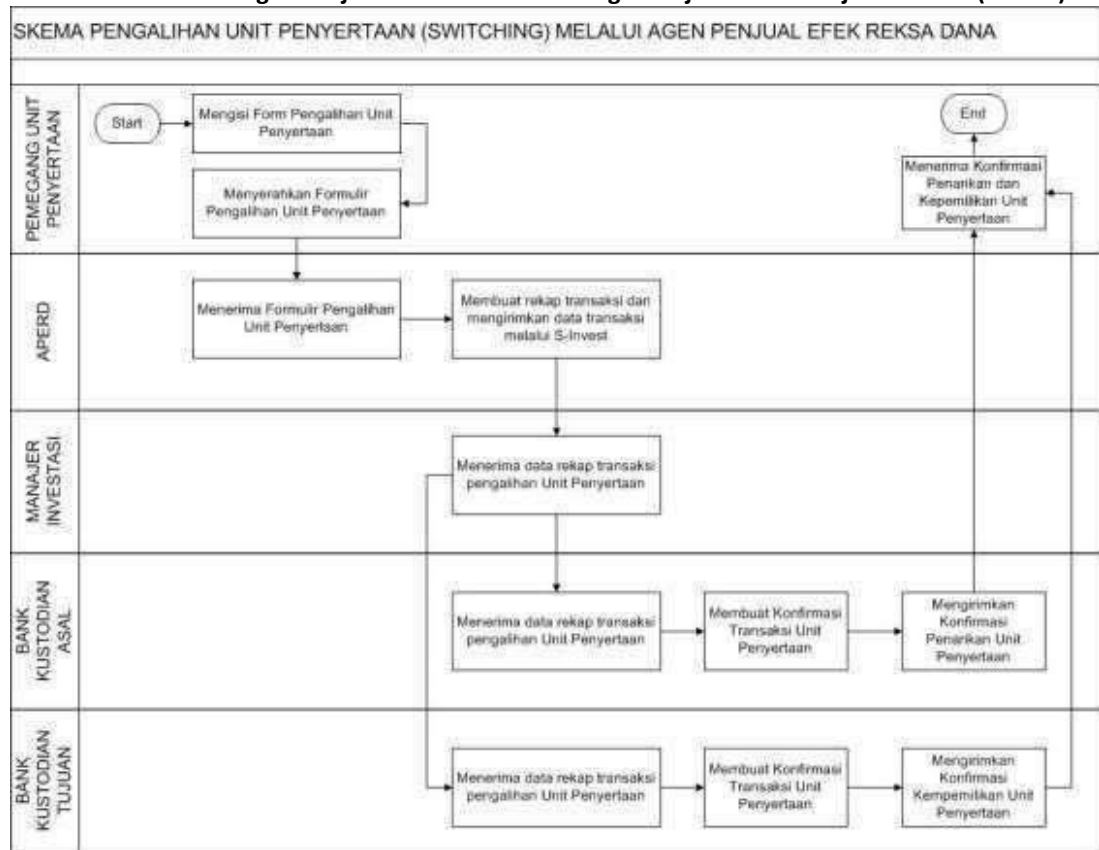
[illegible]

SKEMA PENGALIHAN UNIT PENYERTAAN (SWITCHING) MELALUI AGEN PENJUAL EFEK REKSA DANA

PEMEGANG UNIT PENYERTAAN

Start

Mengisi Form Pengalihan Unit Penyertaan

Menyerahkan Formulir Pengalihan Unit Penyertaan

End

Menerima Konfirmasi Penarikan dan Kepemilikan Unit Penyertaan

APERD

Menerima Formulir Pengalihan Unit Penyertaan

Membuat rekap transaksi dan mengirimkan data transaksi melalui S-Invest

MANAJER INVESTASI

Menerima data rekap transaksi pengalihan Unit Penyertaan

BANK KUSTODIAN ASAL

Menerima data rekap transaksi pengalihan Unit Penyertaan

Membuat Konfirmasi Transaksi Unit Penyertaan

Mengirimkan Konfirmasi Penarikan Unit Penyertaan

BANK KUSTODIAN TUJUAN

Menerima data rekap transaksi pengalihan Unit Penyertaan

Membuat Konfirmasi Transaksi Unit Penyertaan

Mengirimkan Konfirmasi Kempemilikan Unit Penyertaan